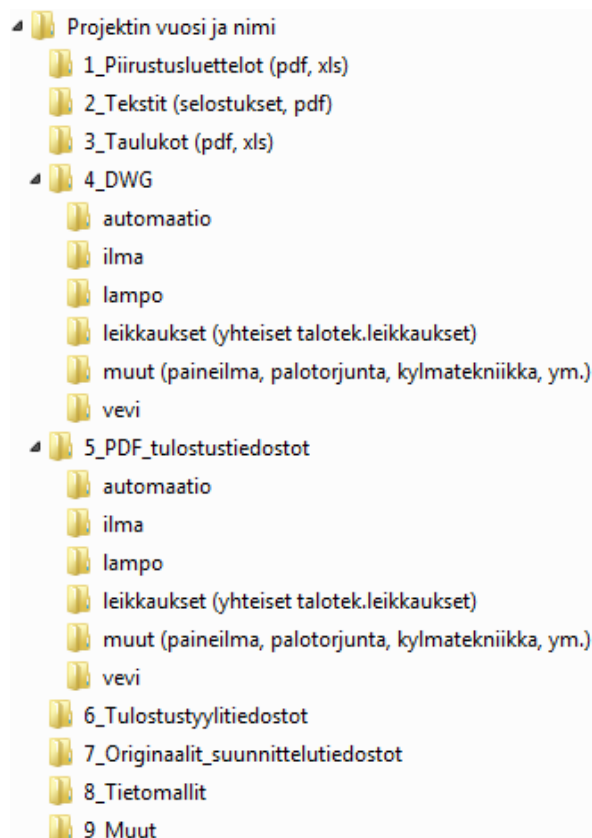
Projektin vuosi ja nimi
1_Piirustusluettelot (pdf, xls)
2_Tekstit (selostukset, pdf)
3_Taulukot (pdf, xls)
4_DWG
automaatio
ilma
lampo
leikkaukset (yhteiset talotek.leikkaukset)
muut (paineilma, palotorjunta, kylmatekniikka, ym.)
vevi
5_PDF_tulostustiedostot
automaatio
ilma
lampo
leikkaukset (yhteiset talotek.leikkaukset)
muut (paineilma, palotorjunta, kylmatekniikka, ym.)
vevi
6_Tulostustyylitiedostot
7_Originaalit_suunnittelutiedostot
8_Tietomallit
9_Muut